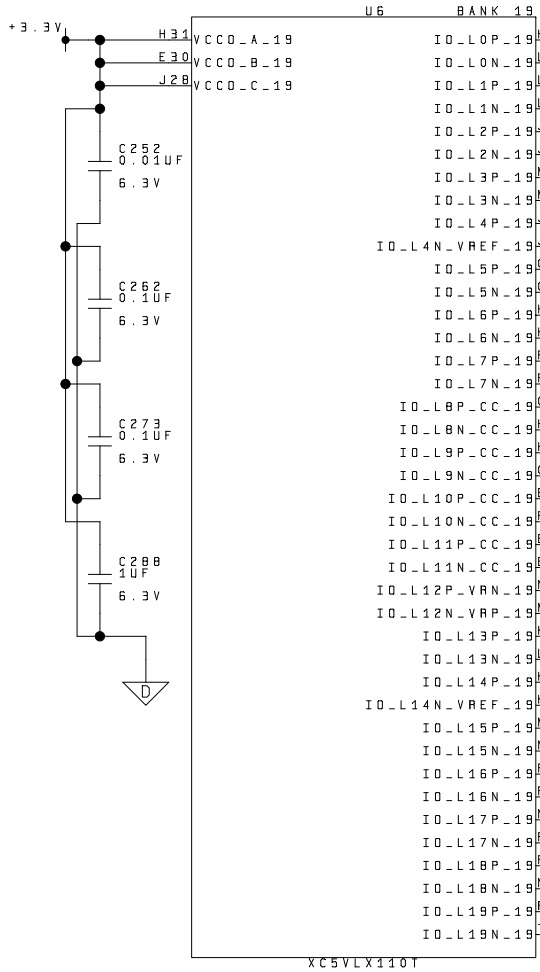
+3.3V

U6 BANK 19

H31 VCCO_A_19
E30 VCCO_B_19
J28 VCCO_C_19

C252
0.01UF
6.3V

C262
0.1UF
6.3V

C273
0.1UF
6.3V

C288
1UF
6.3V

D

IO_L0P_19
IO_L0N_19
IO_L1P_19
IO_L1N_19
IO_L2P_19
IO_L2N_19
IO_L3P_19
IO_L3N_19
IO_L4P_19
IO_L4N_VREF_19
IO_L5P_19
IO_L5N_19
IO_L6P_19
IO_L6N_19
IO_L7P_19
IO_L7N_19
IO_L8P_CC_19
IO_L8N_CC_19
IO_L9P_CC_19
IO_L9N_CC_19
IO_L10P_CC_19
IO_L10N_CC_19
IO_L11P_CC_19
IO_L11N_CC_19
IO_L12P_VRN_19
IO_L12N_VRP_19
IO_L13P_19
IO_L13N_19
IO_L14P_19
IO_L14N_VREF_19
IO_L15P_19
IO_L15N_19
IO_L16P_19
IO_L16N_19
IO_L17P_19
IO_L17N_19
IO_L18P_19
IO_L18N_19
IO_L19P_19
IO_L19N_19

XC5VLX110T